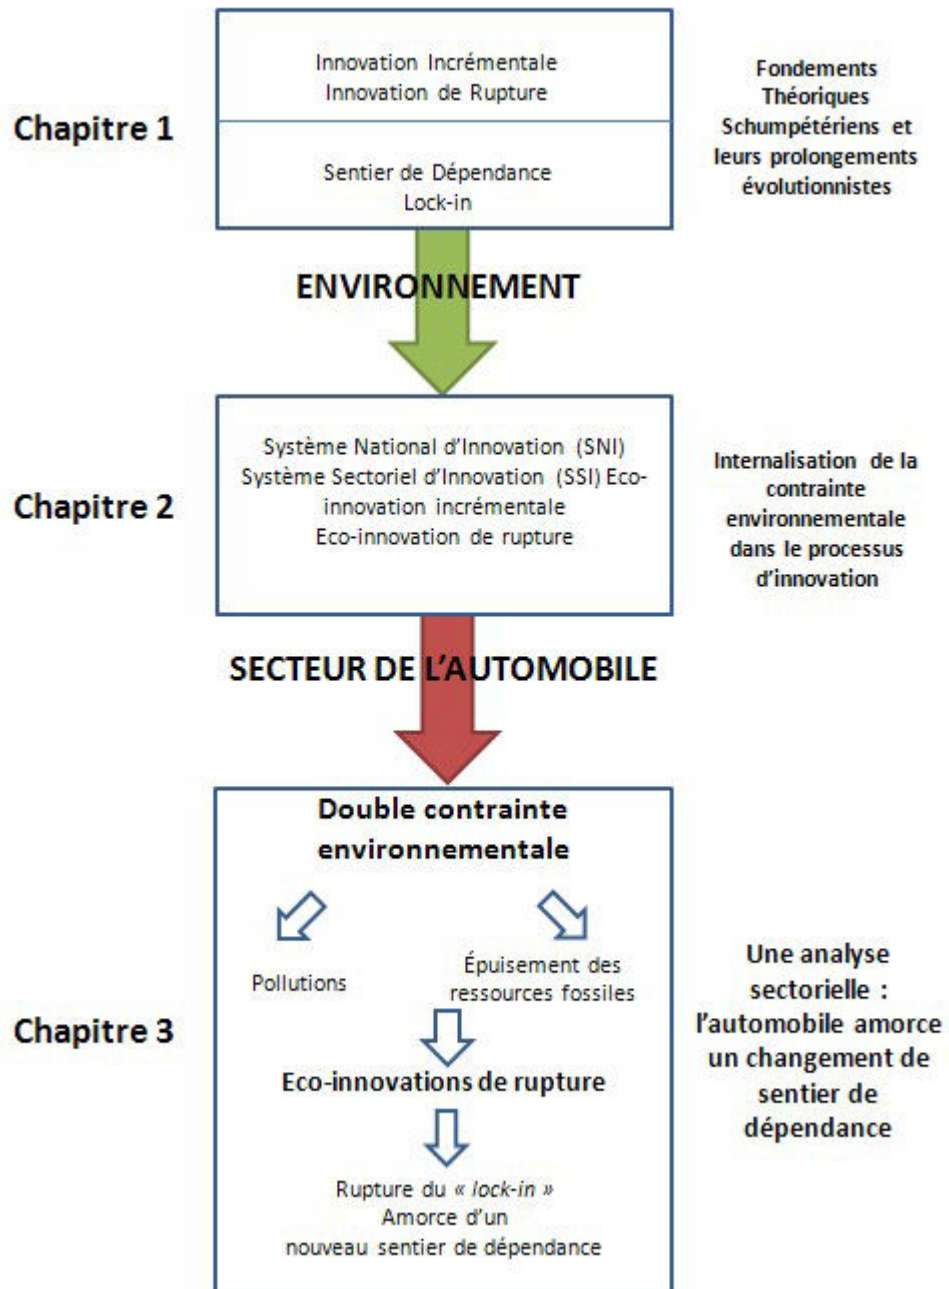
Chapitre 1

Innovation Incrémentale
Innovation de Rupture

Sentier de Dépendance
Lock-in

Fondements Théoriques Schumpétériens et leurs prolongements évolutionnistes

ENVIRONNEMENT

Chapitre 2

Système National d'Innovation (SNI)
Système Sectoriel d'Innovation (SSI) Eco-innovation incrémentale
Eco-innovation de rupture

Internalisation de la contrainte environnementale dans le processus d'innovation

SECTEUR DE L'AUTOMOBILE

Chapitre 3

Double contrainte environnementale

Pollutions

Épuisement des ressources fossiles

Eco-innovations de rupture

Rupture du « lock-in »
Amorce d'un nouveau sentier de dépendance

Une analyse sectorielle : l'automobile amorce un changement de sentier de dépendance